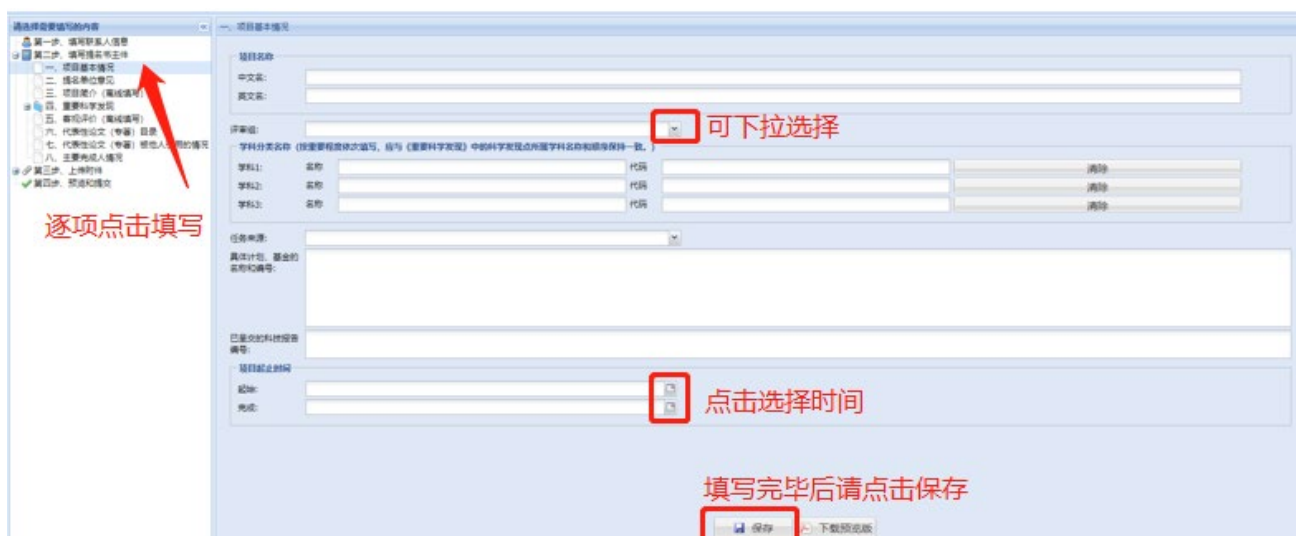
请选择需要填写的内容

第一步、填写联系人信息
第二步、填写提名书主件
一、项目基本情况
二、提名单位意见
三、项目简介（离线填写）
四、重要科学发现
五、客观评价（离线填写）
六、代表性论文（专著）目录
七、代表性论文（专著）被他人引用的情况
八、主要完成人情况
第三步、上传附件
第四步、预览和提交

逐项点击填写

一、项目基本情况

项目名称
中文名:
英文名:

评审组:
可下拉选择

学科分类名称（按重要程度依次填写，且与《重要科学发现》中的科学发现点所属学科名称和顺序保持一致。）

| | | | | |
|---|---|---|---|---|
| 学科1: | 名称 | | 代码 | 清除 |
| 学科2: | 名称 | | 代码 | 清除 |
| 学科3: | 名称 | | 代码 | 清除 |

任务来源:
具体计划、基金的名称和编号:

已呈交的科技报告编号:

项目起止时间
起始:
完成:
点击选择时间

填写完毕后请点击保存

保存
下载预览版